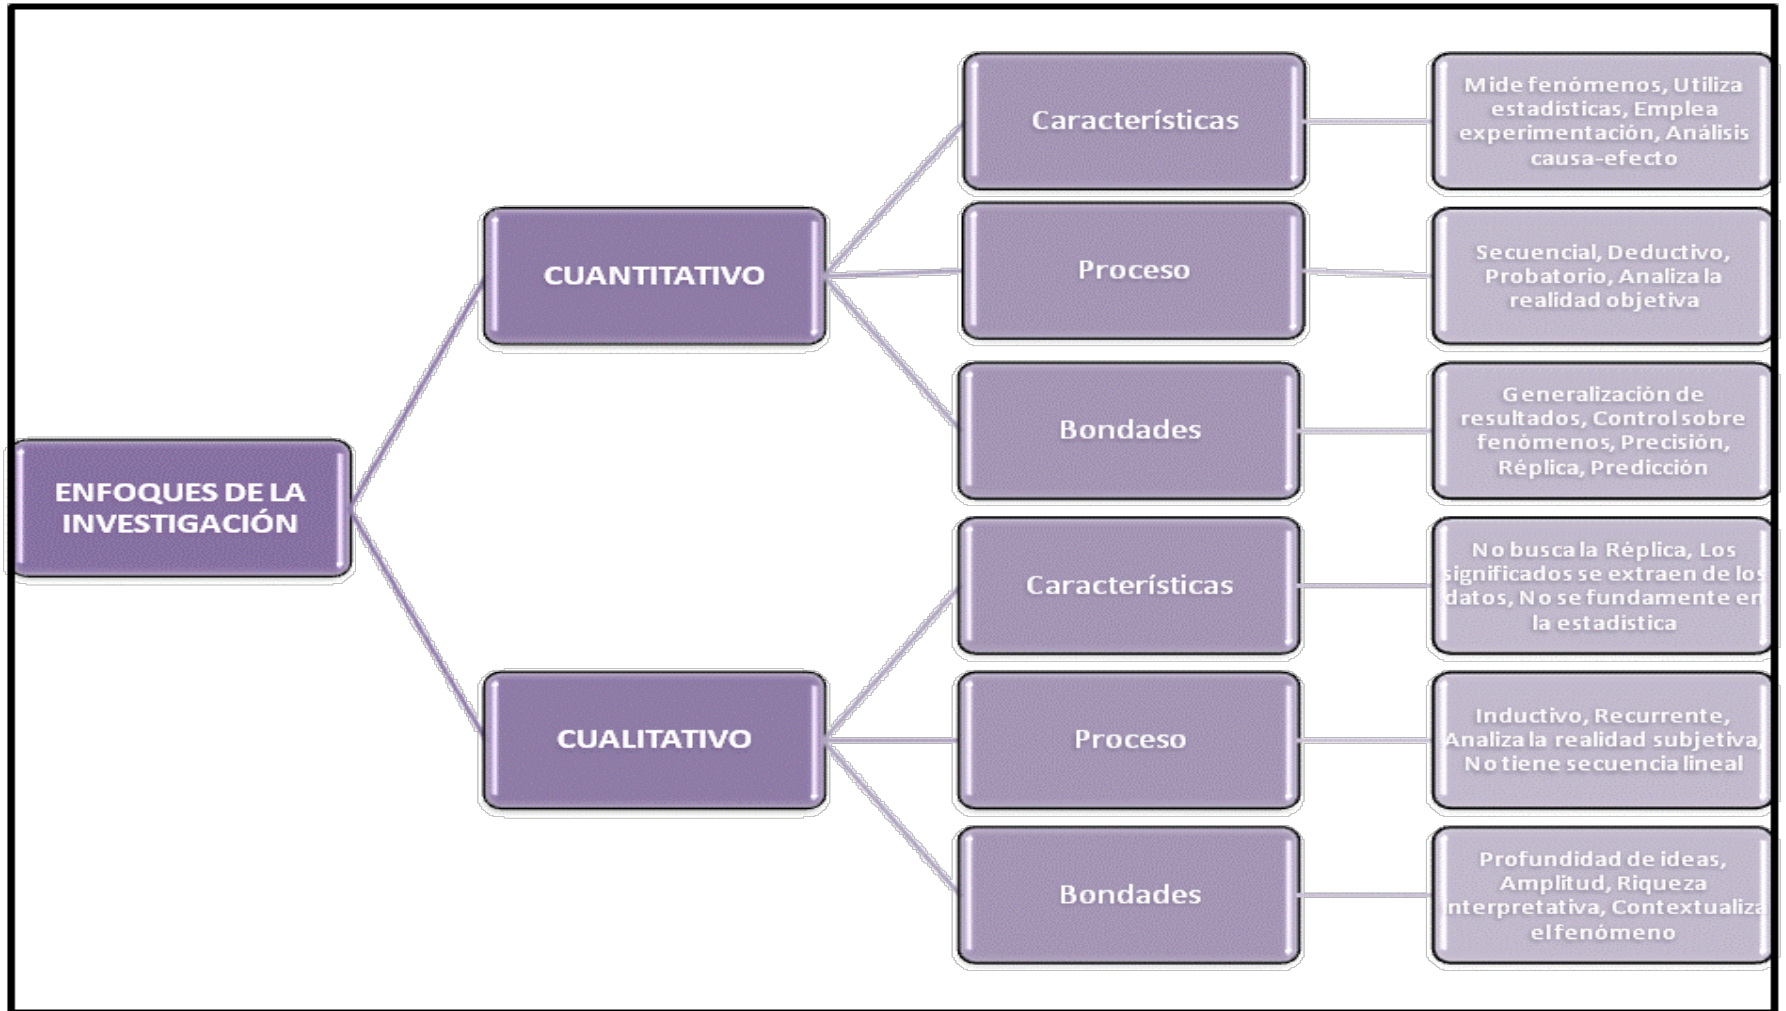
ENFOQUES DE LA INVESTIGACIÓN

CUANTITATIVO

Características

Mide fenómenos, Utiliza estadísticas, Emplea experimentación, Análisis causa-efecto

Proceso

Secuencial, Deductivo, Probatorio, Analiza la realidad objetiva

Bondades

Generalización de resultados, Control sobre fenómenos, Precisión, Réplica, Predicción

CUALITATIVO

Características

No busca la Réplica, Los significados se extraen de los datos, No se fundamente en la estadística

Proceso

Inductivo, Recurrente, Analiza la realidad subjetiva, No tiene secuencia lineal

Bondades

Profundidad de ideas, Amplitud, Riqueza interpretativa, Contextualiza el fenómeno